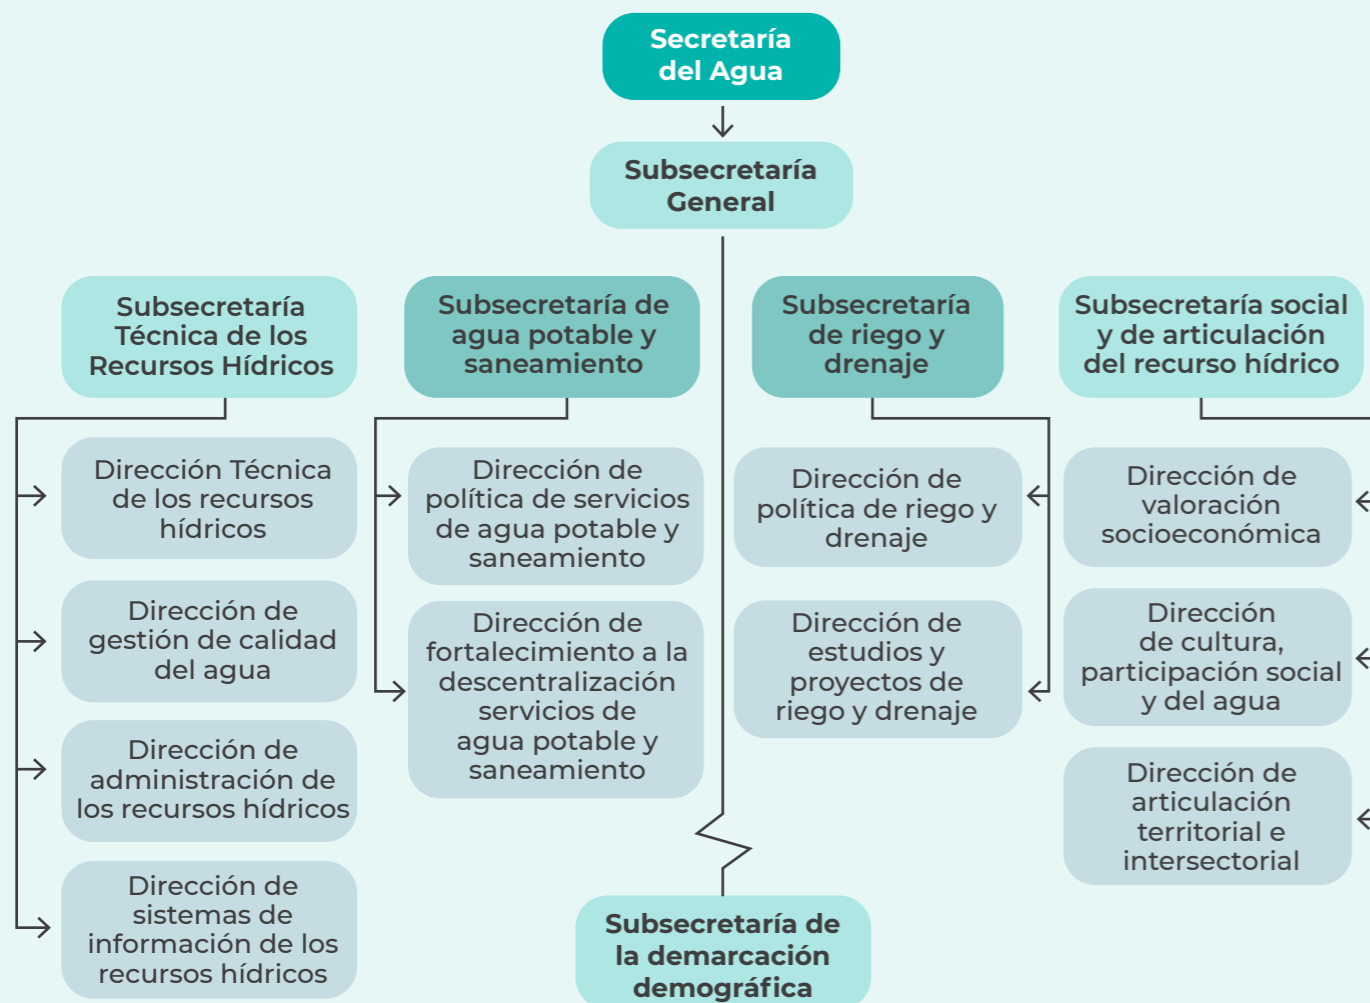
Secretaría del Agua

Subsecretaría General

Subsecretaría Técnica de los Recursos Hídricos

Dirección Técnica de los recursos hídricos

Dirección de gestión de calidad del agua

Dirección de administración de los recursos hídricos

Dirección de sistemas de información de los recursos hídricos

Subsecretaría de agua potable y saneamiento

Dirección de política de servicios de agua potable y saneamiento

Dirección de fortalecimiento a la descentralización servicios de agua potable y saneamiento

Subsecretaría de riego y drenaje

Dirección de política de riego y drenaje

Dirección de estudios y proyectos de riego y drenaje

Subsecretaría social y de articulación del recurso hídrico

Dirección de valoración socioeconómica

Dirección de cultura, participación social y del agua

Dirección de articulación territorial e intersectorial

Subsecretaría de la demarcación demográfica